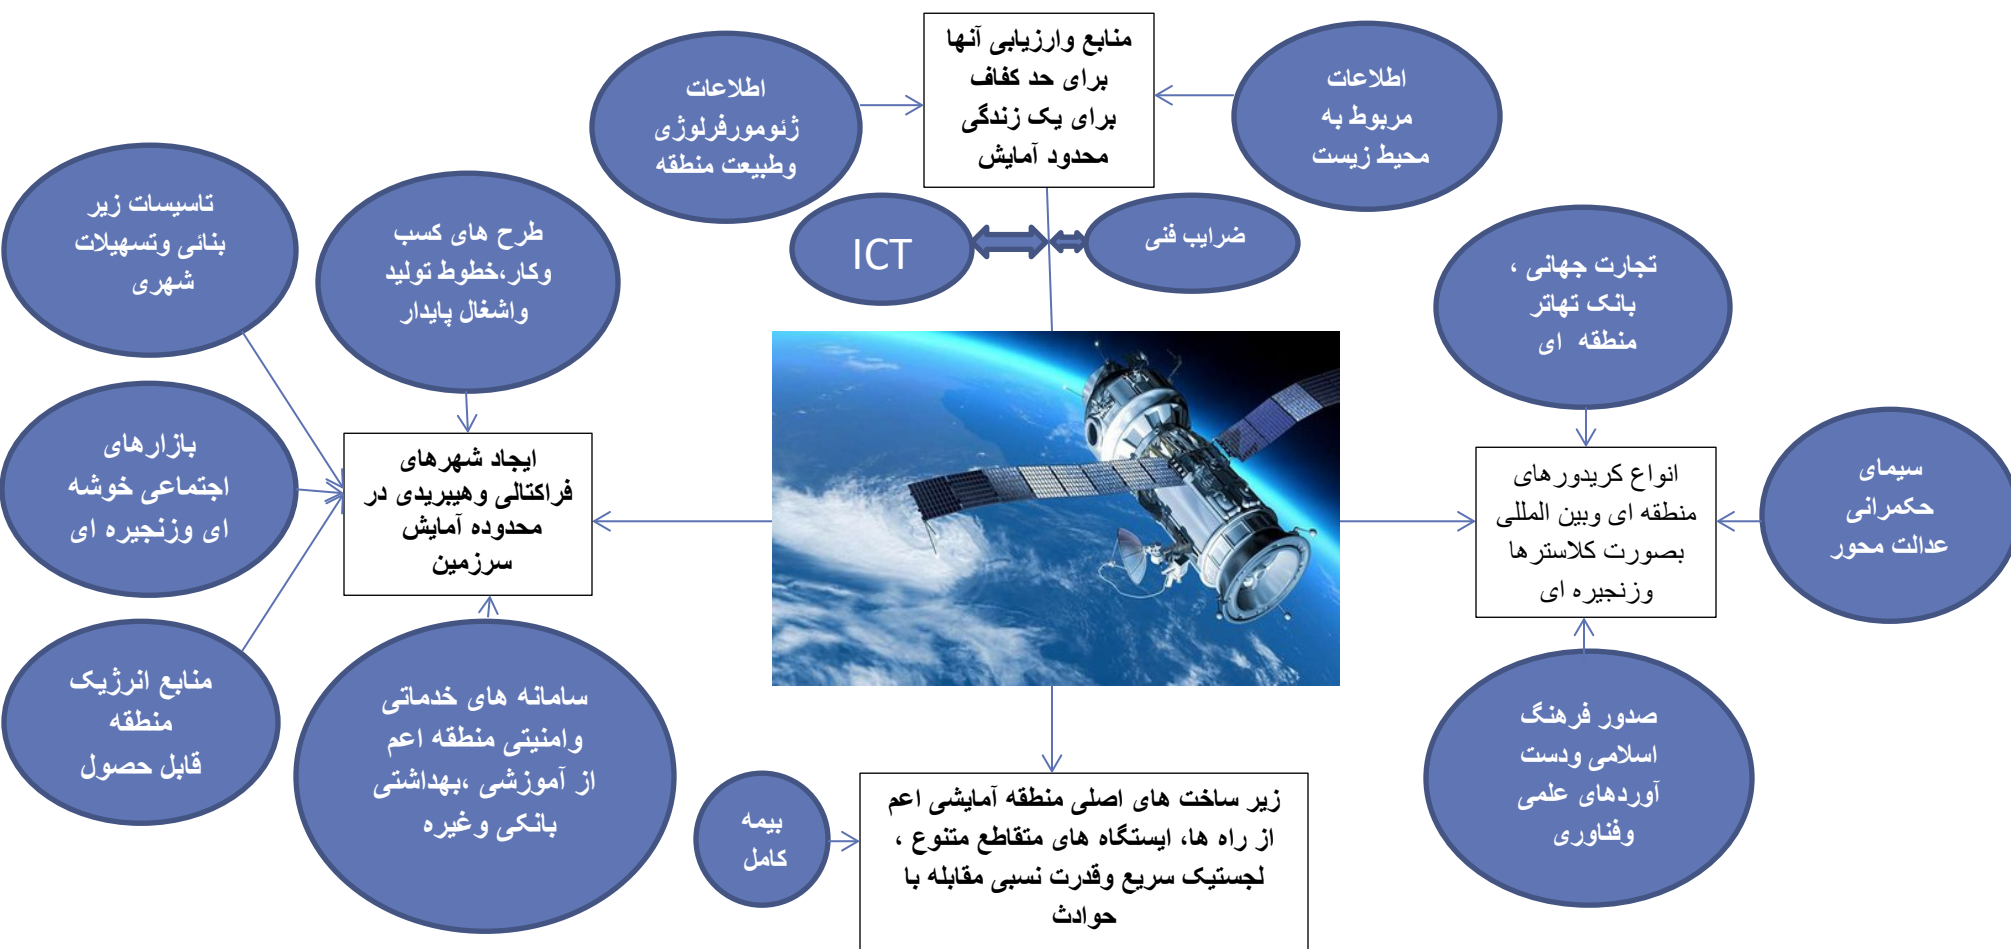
منابع وارزیابی آنها برای حد کفاف برای یک زندگی محدود آمایش

اطلاعات ژئومورفرلوژی وطبیعت منطقه

اطلاعات مربوط به محیط زیست

ICT

ضرایب فنی

تاسیسات زیر بنائی وتسهیلات شهری

طرح های کسب وکار،خطوط تولید واشغال پایدار

تجارت جهانی ، بانک تهاتر منطقه ای

بازارهای اجتماعی خوشه ای وزنجیره ای

ایجاد شهرهای فراکتالی وهیبریدی در محدوده آمایش سرزمین

انواع کریدورهای منطقه ای وبین المللی بصورت کلاسترها وزنجیره ای

سیمای حکمرانی عدالت محور

منابع انرژیک منطقه قابل حصول

سامانه های خدماتی وامنیتی منطقه اعم از آموزشی ،بهداشتی بانکی وغیره

صدور فرهنگ اسلامی ودست آوردهای علمی وفناوری

بیمه کامل

زیر ساخت های اصلی منطقه آمایشی اعم از راه ها، ایستگاه های متقاطع متنوع ، لجستیک سریع وقدرت نسبی مقابله با حوادث